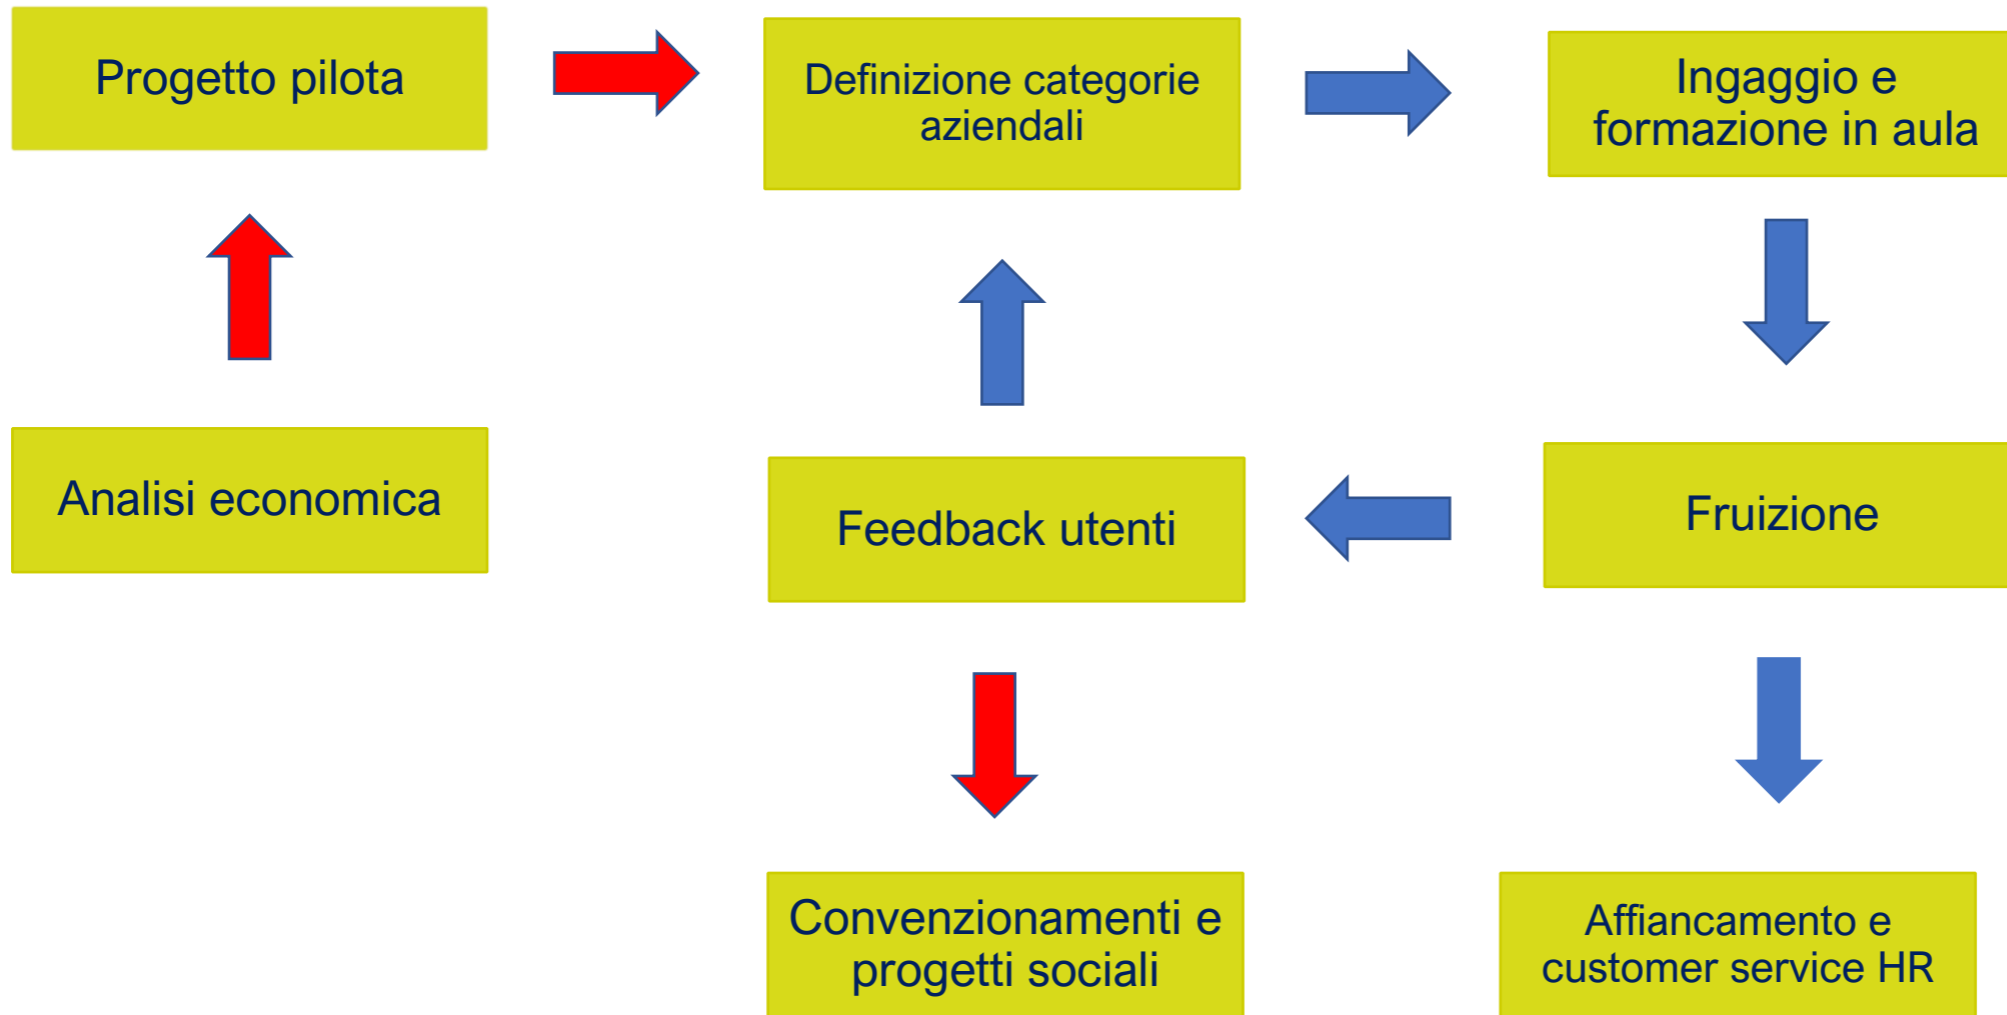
Progetto pilota

Definizione categorie aziendali

Ingaggio e formazione in aula

Analisi economica

Feedback utenti

Fruizione

Convenzionamenti e progetti sociali

Affiancamento e customer service HR